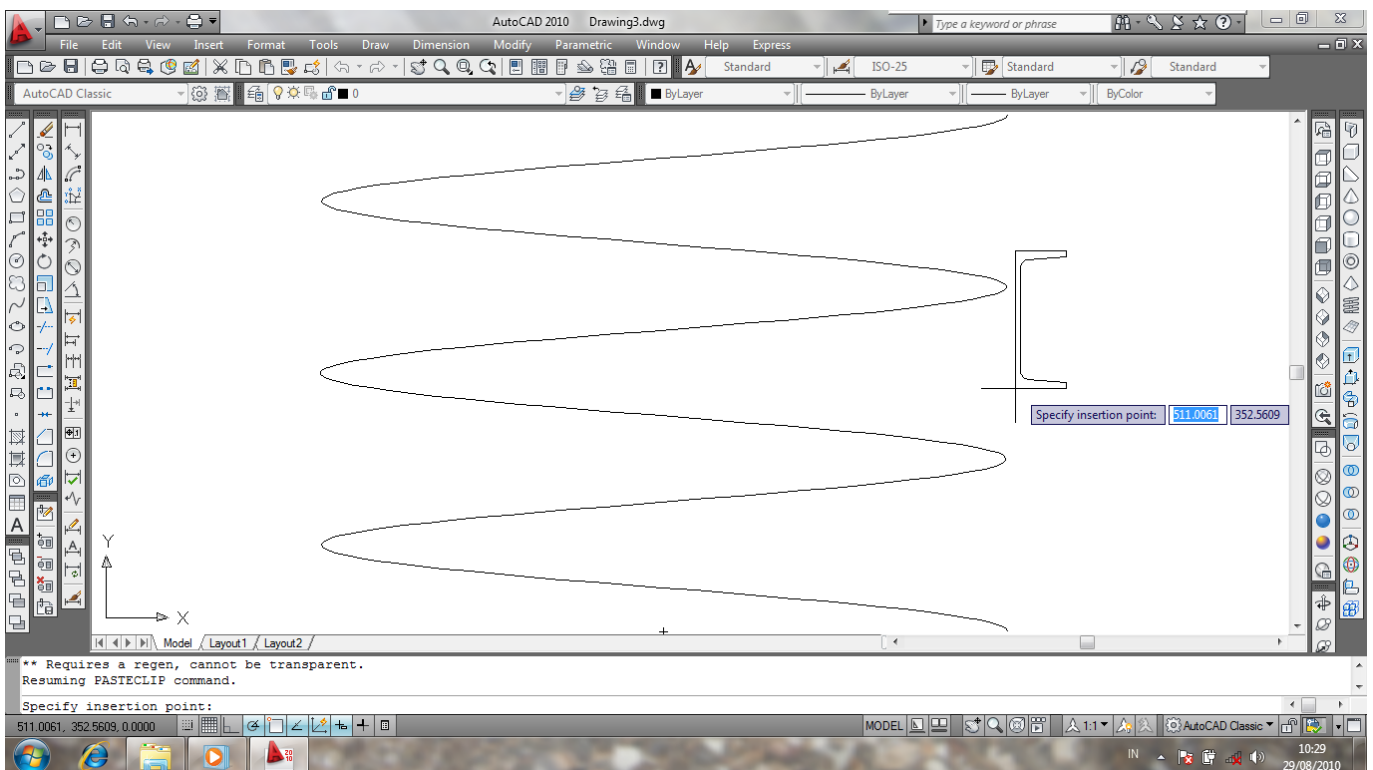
AutoCAD 2010 Drawing3.dwg

Type a keyword or phrase

File Edit View Insert Format Tools Draw Dimension Modify Parametric Window Help Express

Standard ISO-25 Standard Standard

AutoCAD Classic 0 ByLayer ByLayer ByLayer ByColor

Specify insertion point: 511.0061 352.5609

Y

X

Model Layout1 Layout2

** Requires a regen, cannot be transparent.
Resuming PASTECLIP command.

Specify insertion point:

511.0061, 352.5609, 0.0000 MODEL 1:1 AutoCAD Classic

IN 10:29 29/08/2010